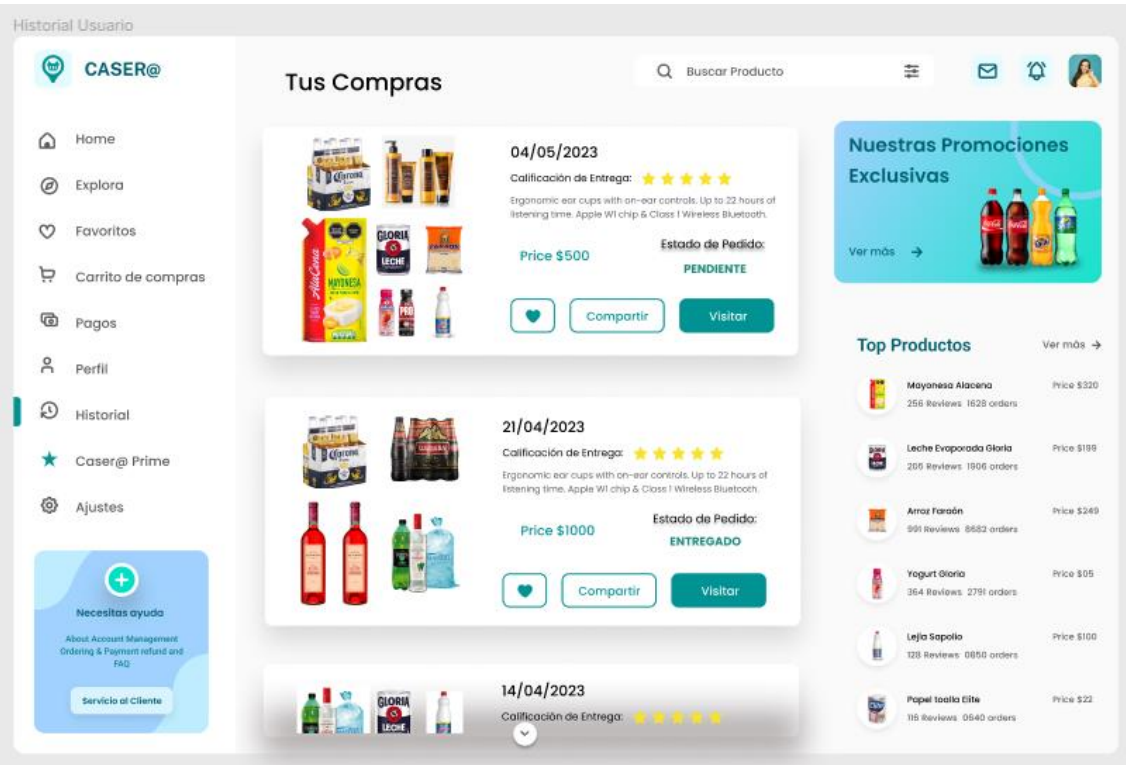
Historial Usuario

CASER@

Home
Explora
Favoritos
Carrito de compras
Pagos
Perfil
Historial
Caser@ Prime
Ajustes

Necesitas ayuda
About Account Management Ordering & Payment refund and FAQ
Servicio al Cliente

Tus Compras

Buscar Producto

04/05/2023
Calificación de Entrega:
Ergonomic ear cups with on-ear controls. Up to 22 hours of listening time. Apple W1 chip & Class 1 Wireless Bluetooth.
Price $500
Estado de Pedido:
PENDIENTE
Compartir
Visitar

21/04/2023
Calificación de Entrega:
Ergonomic ear cups with on-ear controls. Up to 22 hours of listening time. Apple W1 chip & Class 1 Wireless Bluetooth.
Price $1000
Estado de Pedido:
ENTREGADO
Compartir
Visitar

14/04/2023
Calificación de Entrega:

Nuestras Promociones Exclusivas
Ver más →

Top Productos
Ver más →

Mayonesa Alacena
256 Reviews 1628 orders
Price $320

Leche Evaporada Gloria
205 Reviews 1906 orders
Price $199

Arroz Faraón
991 Reviews 8682 orders
Price $249

Yogurt Gloria
364 Reviews 2791 orders
Price $05

Lejía Sapolio
128 Reviews 0850 orders
Price $100

Papel toalla Elite
115 Reviews 0540 orders
Price $22